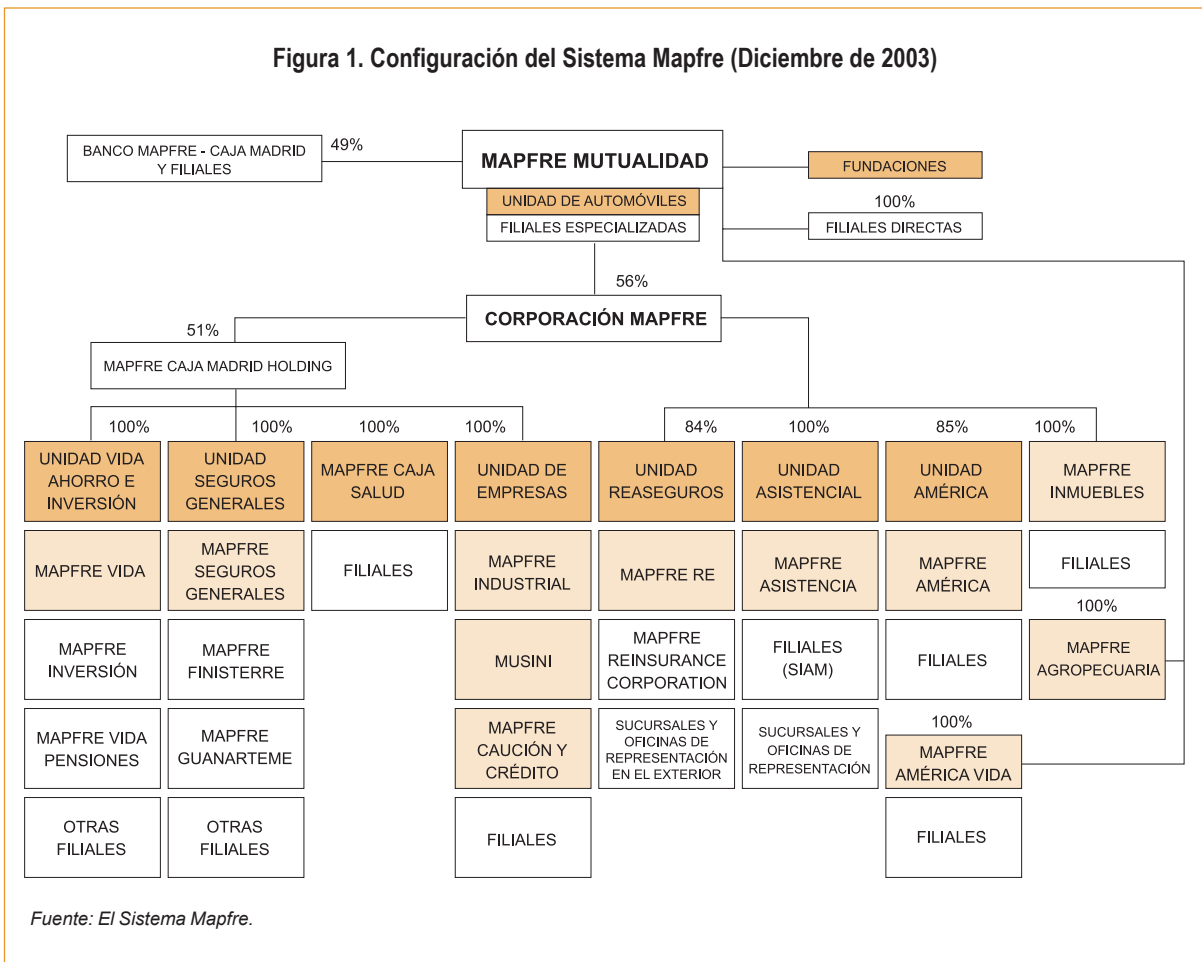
Figura 1. Configuración del Sistema Mapfre (Diciembre de 2003)

BANCO MAPFRE - CAJA MADRID Y FILIALES

49%

MAPFRE MUTUALIDAD

FUNDACIONES

UNIDAD DE AUTOMÓVILES

FILIALES ESPECIALIZADAS

100%

FILIALES DIRECTAS

56%

CORPORACIÓN MAPFRE

51%

MAPFRE CAJA MADRID HOLDING

100%

UNIDAD VIDA AHORRO E INVERSIÓN

MAPFRE VIDA

MAPFRE INVERSIÓN

MAPFRE VIDA PENSIONES

OTRAS FILIALES

100%

UNIDAD SEGUROS GENERALES

MAPFRE SEGUROS GENERALES

MAPFRE FINISTERRE

MAPFRE GUANARTEME

OTRAS FILIALES

100%

MAPFRE CAJA SALUD

FILIALES

100%

UNIDAD DE EMPRESAS

MAPFRE INDUSTRIAL

MUSINI

MAPFRE CAUCIÓN Y CRÉDITO

FILIALES

84%

UNIDAD REASEGUROS

MAPFRE RE

MAPFRE REINSURANCE CORPORATION

SUCURSALES Y OFICINAS DE REPRESENTACIÓN EN EL EXTERIOR

100%

UNIDAD ASISTENCIAL

MAPFRE ASISTENCIA

FILIALES (SIAM)

SUCURSALES Y OFICINAS DE REPRESENTACIÓN

85%

UNIDAD AMÉRICA

MAPFRE AMÉRICA

FILIALES

100%

MAPFRE AMÉRICA VIDA

FILIALES

100%

MAPFRE INMUEBLES

FILIALES

100%

MAPFRE AGROPECUARIA

Fuente: El Sistema Mapfre.